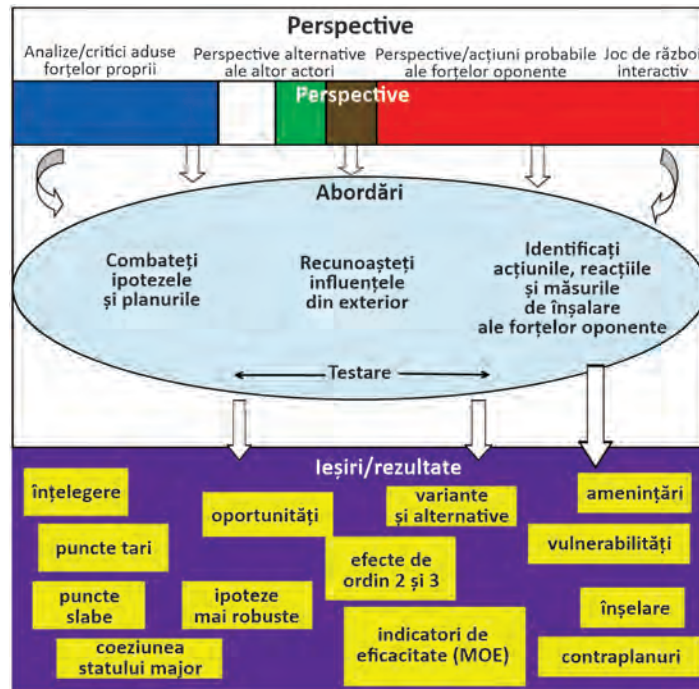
Perspective

Analize/critici aduse forțelor proprii

Perspective alternative ale altor actori

Perspective/acțiuni probabile ale forțelor oponente

Joc de războ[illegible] interactiv

Perspective

Abordări

Combateți ipotezele și planurile

Recunoașteți influențele din exterior

Identificați acțiunile, reacțiile și măsurile de înșalare ale forțelor oponente

Testare

Ieșiri/rezultate

înțelegere

oportunități

variante și alternative

amenințări

puncte tari

vulnerabilități

efecte de ordin 2 și 3

puncte slabe

ipoteze mai robuste

înșelare

coeziunea statului major

indicatori de eficacitate (MOE)

contraplanuri